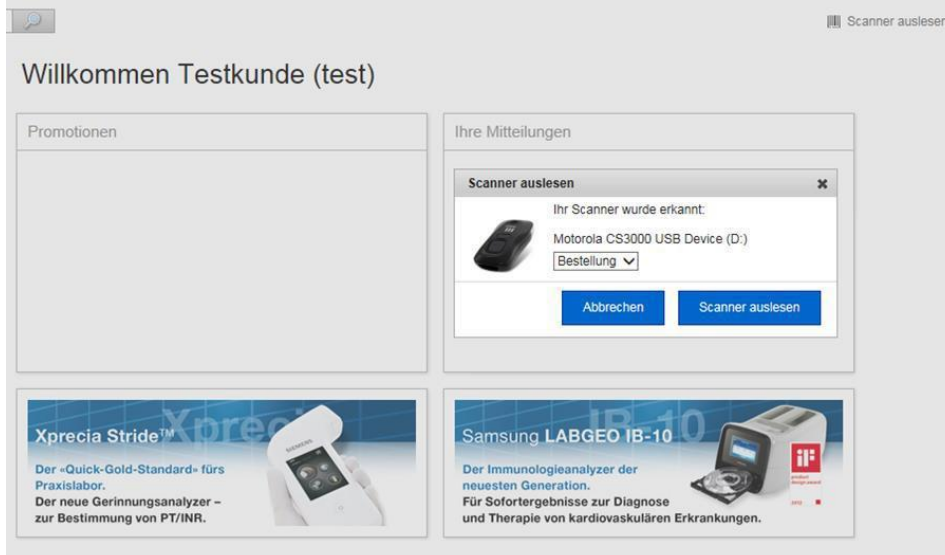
Scanner ausleser

Willkommen Testkunde (test)

Promotionen

Ihre Mitteilungen

Scanner auslesen ✖

Ihr Scanner wurde erkannt:

Motorola CS3000 USB Device (D:)

Bestellung

Abbrechen

Scanner auslesen

Xprecia Stride™ Xprecia

Der «Quick-Gold-Standard» fürs Praxislabor.
Der neue Gerinnungsanalyzer – zur Bestimmung von PT/INR.

SIEMENS

Samsung LABGEO IB-10 IB-10

Der Immunologieanalyzer der neuesten Generation.
Für Sofortergebnisse zur Diagnose und Therapie von kardiovaskulären Erkrankungen.

iF product design award